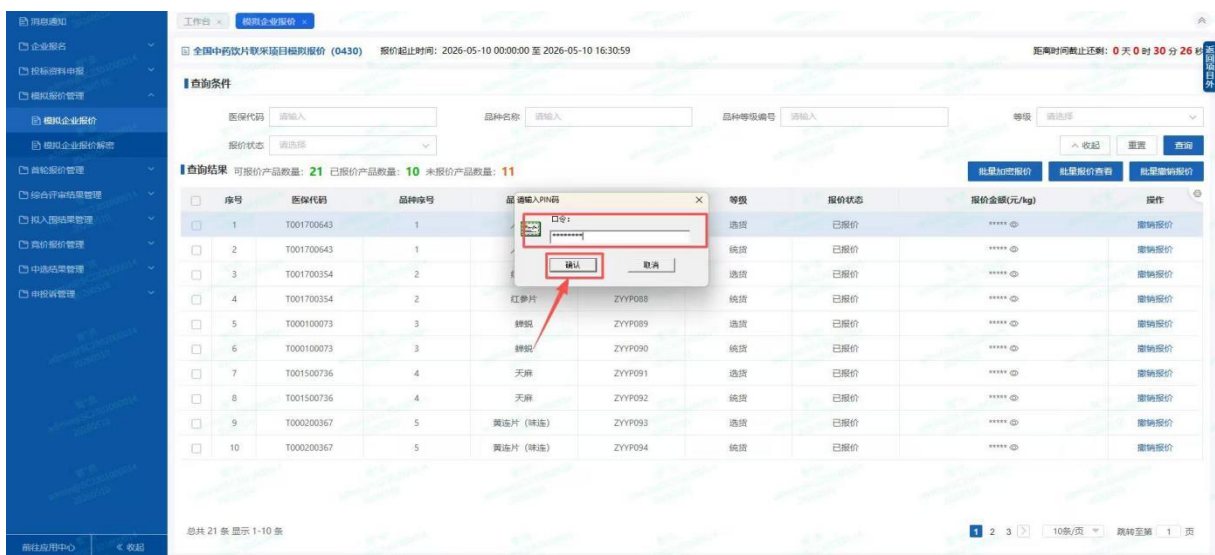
消息通知
企业报名
投标资料申报
模拟报价管理
模拟企业报价
模拟企业报价解密
首轮报价管理
综合评审结果管理
拟入围结果管理
竞价报价管理
中选结果管理
申报诉管理
前往应用中心
《 收起

工作台 ×
模拟企业报价 ×

全国中药饮片联采项目模拟报价 (0430)
报价起止时间: 2026-05-10 00:00:00 至 2026-05-10 16:30:59
距离时间截止还剩: 0 天 0 时 30 分 26 秒
返回项目外

查询条件

医保代码 请输入
品种名称 请输入
品种等级编号 请输入
等级 请选择
报价状态 请选择
^ 收起
重置
查询

查询结果 可报价产品数量: 21 已报价产品数量: 10 未报价产品数量: 11
批量加密报价
批量报价查看
批量撤销报价

| | 序号 | 医保代码 | 品种序号 | 品 | | 等级 | 报价状态 | 报价金额(元/kg) | 操作 |
|---|---|---|---|---|---|---|---|---|---|
| | 1 | T001700643 | 1 | | | 选货 | 已报价 | ***** | 撤销报价 |
| | 2 | T001700643 | 1 | | | 统货 | 已报价 | ***** | 撤销报价 |
| | 3 | T001700354 | 2 | | | 选货 | 已报价 | ***** | 撤销报价 |
| | 4 | T001700354 | 2 | 红参片 | ZYYP088 | 统货 | 已报价 | ***** | 撤销报价 |
| | 5 | T000100073 | 3 | 蜂蜡 | ZYYP089 | 选货 | 已报价 | ***** | 撤销报价 |
| | 6 | T000100073 | 3 | 蜂蜡 | ZYYP090 | 统货 | 已报价 | ***** | 撤销报价 |
| | 7 | T001500736 | 4 | 天麻 | ZYYP091 | 选货 | 已报价 | ***** | 撤销报价 |
| | 8 | T001500736 | 4 | 天麻 | ZYYP092 | 统货 | 已报价 | ***** | 撤销报价 |
| | 9 | T000200367 | 5 | 黄连片 (味连) | ZYYP093 | 选货 | 已报价 | ***** | 撤销报价 |
| | 10 | T000200367 | 5 | 黄连片 (味连) | ZYYP094 | 统货 | 已报价 | ***** | 撤销报价 |

请输入PIN码 ×
口令:
*********
确认
取消

总共 21 条 显示 1-10 条
1 2 3 > 10条/页 跳转至第 1 页